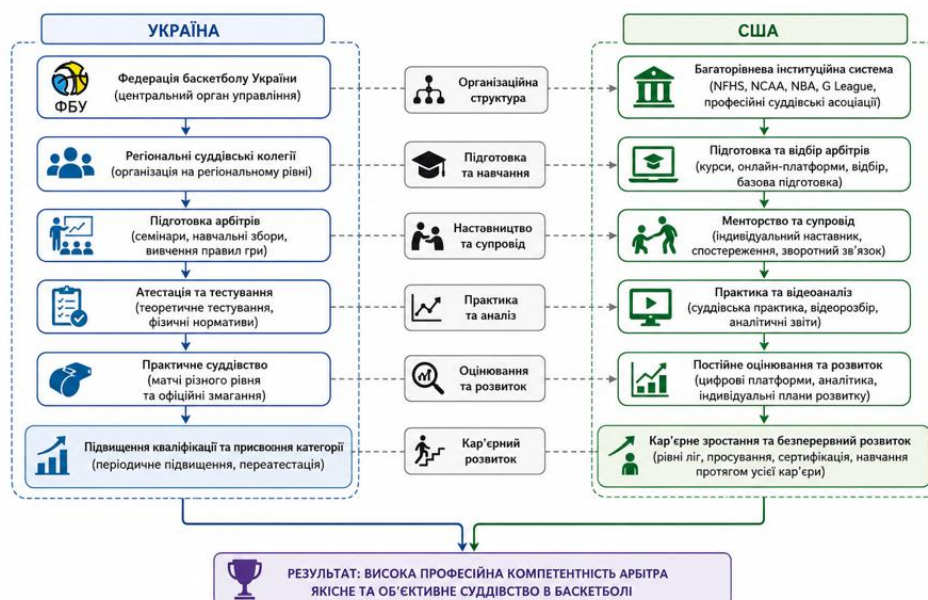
УКРАЇНА

США

ФБУ

Федерація баскетболу України (центральний орган управління)

Організаційна структура

Багаторівнева інституційна система (NFHS, NCAA, NBA, G League, професійні суддівські асоціації)

Регіональні суддівські колегії (організація на регіональному рівні)

Підготовка та навчання

Підготовка та відбір арбітрів (курси, онлайн-платформи, відбір, базова підготовка)

Підготовка арбітрів (семінари, навчальні збори, вивчення правил гри)

Наставництво та супровід

Менторство та супровід (індивідуальний наставник, спостереження, зворотний зв'язок)

Атестація та тестування (теоретичне тестування, фізичні нормативи)

Практика та аналіз

Практика та відеоаналіз (суддівська практика, відеорозбір, аналітичні звіти)

Практичне суддівство (матчі різного рівня та офіційні змагання)

Оцінювання та розвиток

Постійне оцінювання та розвиток (цифрові платформи, аналітика, індивідуальні плани розвитку)

Підвищення кваліфікації та присвоєння категорії (періодичне підвищення, переатестація)

Кар'єрний розвиток

Кар'єрне зростання та безперервний розвиток (рівні ліг, просування, сертифікація, навчання протягом усієї кар'єри)

РЕЗУЛЬТАТ: ВИСОКА ПРОФЕСІЙНА КОМПЕТЕНТНІСТЬ АРБІТРА ЯКІСНЕ ТА ОБ'ЄКТИВНЕ СУДДІВСТВО В БАСКЕТБОЛІ